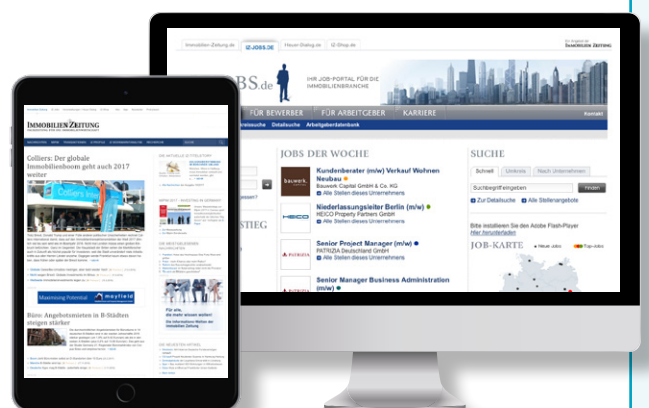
Immobilien-Zeitung.de
IZ-JOBS.de
Haus-Dialog.de
IZ-Shop.de
SAMMLER ZEITUNG
BS.de
IHR JOB-PORTAL FÜR DIE IMMOBILIENBRANCHE
FÜR BEWERBER
FÜR ARBEITGEBER
KARRIERE
Kontakt
Detailsuche
Arbeitgeberdatenbank
JOBS DER WOCHE
Kundenberater (m/w) Verkauf Wohnen Neubau
Bauwerk Capital GmbH & Co. KG
Alle Stellen dieses Unternehmens
Niederlassungsleiter Berlin (m/w)
HEICO Property Partners GmbH
Alle Stellen dieses Unternehmens
Senior Project Manager (m/w)
PATRIZIA Deutschland GmbH
Alle Stellen dieses Unternehmens
Senior Manager Business Administration (m/w)
SUCHE
Schnell
Umkreis
Nach Unternehmen
Suchbegriff eingeben
finden
Zur Detailsuche
Alle Stellenangebote
Bitte installieren Sie den Adobe Flash-Player
Hier herunterladen
JOB-KARTE
Neue Jobs
Top-Jobs
STIEG
IMMOBILIEN ZEITUNG
Colliers: Der globale Immobilienboom geht auch 2017 weiter
Maximising Potential
Büro: Angebotsmieten in B-Städten steigen stärker